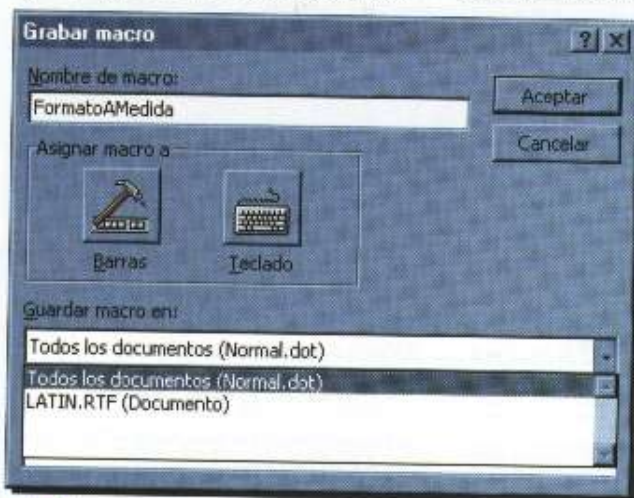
Grabar macro

?

X

Nombre de macro:

FormatoAMedida

Aceptar

Cancelar

Asignar macro a

Barras

Teclado

Guardar macro en:

Todos los documentos (Normal.dot)

Todos los documentos (Normal.dot)

LATIN.RTF (Documento)